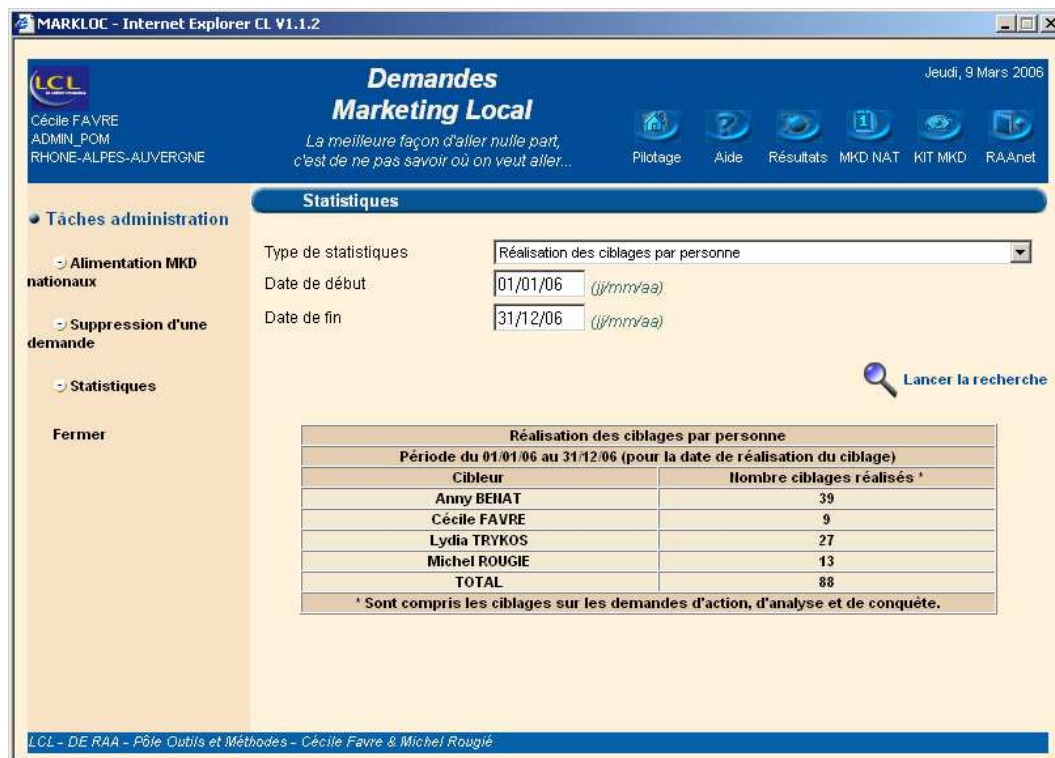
MARKLOC - Internet Explorer CL V1.1.2

LCL
Cécile FAVRE
ADMIN_POM
RHONE-ALPES-AUVERGNE

Demandes
Marketing Local
La meilleure façon d'aller nulle part, c'est de ne pas savoir où on veut aller...

Jeudi, 9 Mars 2006

Pilotage Aide Résultats MKD NAT KIT MKD RAAnet

Tâches administration

Alimentation MKD nationaux

Suppression d'une demande

Statistiques

Fermer

Statistiques

Type de statistiques Réalisation des ciblages par personne
Date de début 01/01/06 (jj/mm/aa)
Date de fin 31/12/06 (jj/mm/aa)

Lancer la recherche

| Réalisation des ciblages par personne | |
|---|---|
| Période du 01/01/06 au 31/12/06 (pour la date de réalisation du ciblage) | |
| Cibleur | Nombre ciblages réalisés * |
| Anny BENAT | 39 |
| Cécile FAVRE | 9 |
| Lydia TRYKOS | 27 |
| Michel ROUGIE | 13 |
| TOTAL | 88 |
| * Sont compris les ciblages sur les demandes d'action, d'analyse et de conquête. | |

LCL - DE RAA - Pôle Outils et Méthodes - Cécile Favre & Michel Rougié